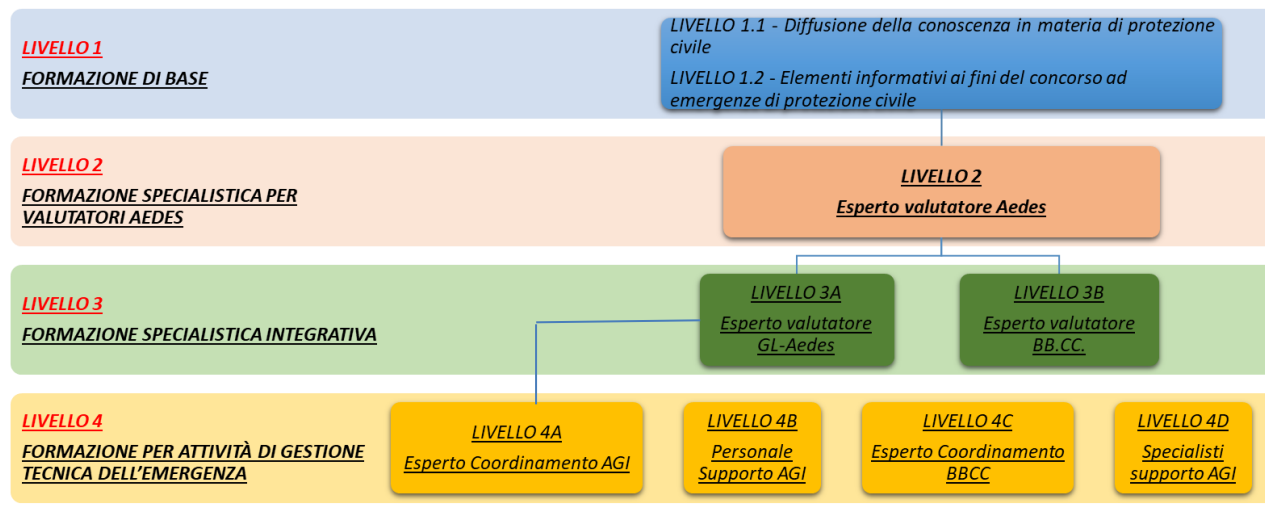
LIVELLO 1
FORMAZIONE DI BASE

LIVELLO 1.1 - Diffusione della conoscenza in materia di protezione civile

LIVELLO 1.2 - Elementi informativi ai fini del concorso ad emergenze di protezione civile

LIVELLO 2
FORMAZIONE SPECIALISTICA PER VALUTATORI AEDES

LIVELLO 2
Esperto valutatore Aedes

LIVELLO 3
FORMAZIONE SPECIALISTICA INTEGRATIVA

LIVELLO 3A
Esperto valutatore GL-Aedes

LIVELLO 3B
Esperto valutatore BB.CC.

LIVELLO 4
FORMAZIONE PER ATTIVITÀ DI GESTIONE TECNICA DELL'EMERGENZA

LIVELLO 4A
Esperto Coordinamento AGI

LIVELLO 4B
Personale Supporto AGI

LIVELLO 4C
Esperto Coordinamento BBCC

LIVELLO 4D
Specialisti supporto AGI